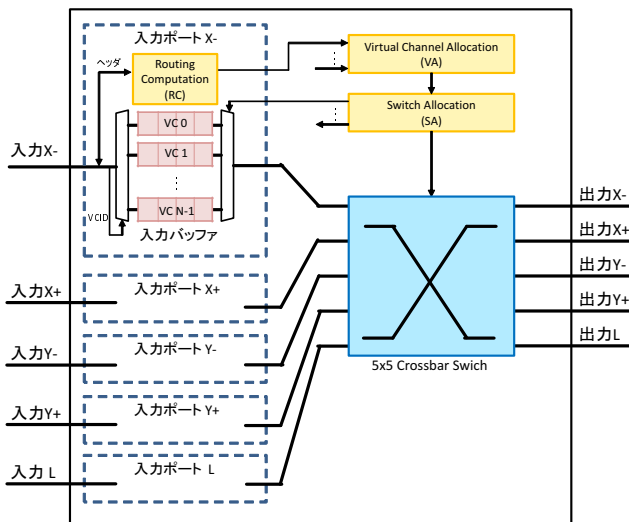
入力ポート X-

ヘッダ

Routing Computation (RC)

Virtual Channel Allocation (VA)

Switch Allocation (SA)

入力X-

VC 0

VC 1

⋮

VC N-1

VCID

入力バッファ

入力X+

入力ポート X+

入力Y-

入力ポート Y-

入力Y+

入力ポート Y+

入力 L

入力ポート L

出力X-

出力X+

出力Y-

出力Y+

出力L

5x5 Crossbar Swich